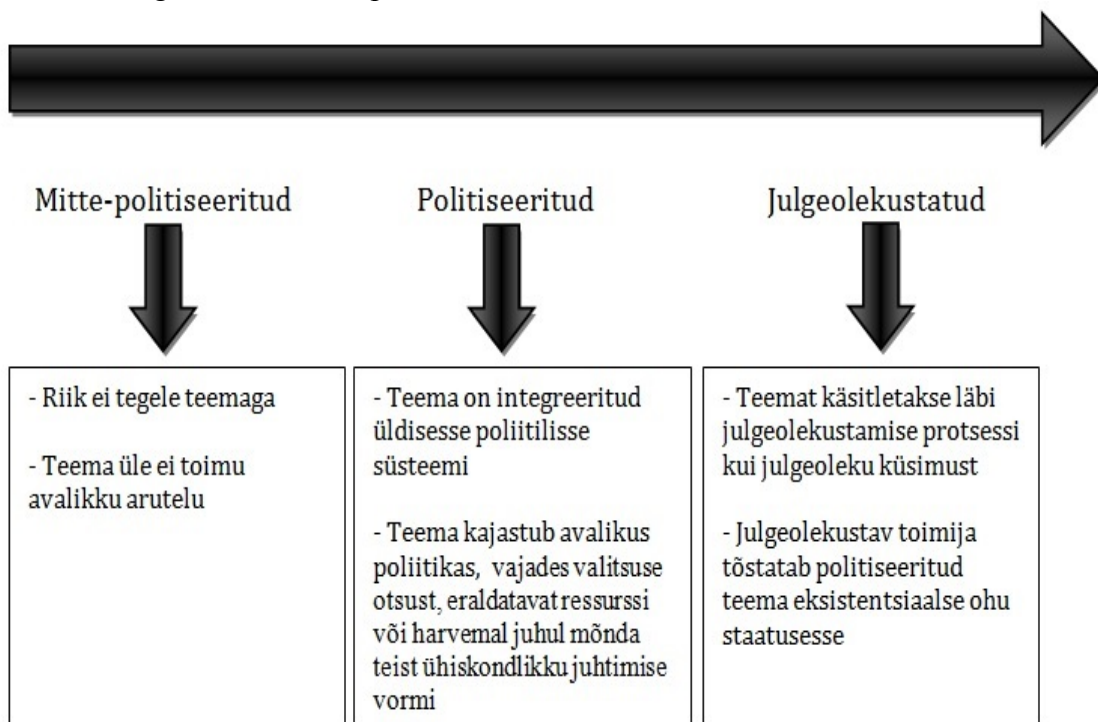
Mitte-politiseeritud

- Riik ei tegele teemaga

- Teema üle ei toimu avalikku arutelu

Politiseeritud

- Teema on integreeritud üldisesse poliitilisse süsteemi

- Teema kajastub avalikus poliitikas, vajades valitsuse otsust, eraldatavat ressurssi või harvemal juhul mõnda teist ühiskondlikku juhtimise vormi

Julgeolekustatud

- Teemat käsitletakse läbi julgeolekustamise protsessi kui julgeoleku küsimust

- Julgeolekustav toimija tõstatab politiseeritud teema eksistentsiaalse ohu staatusesse